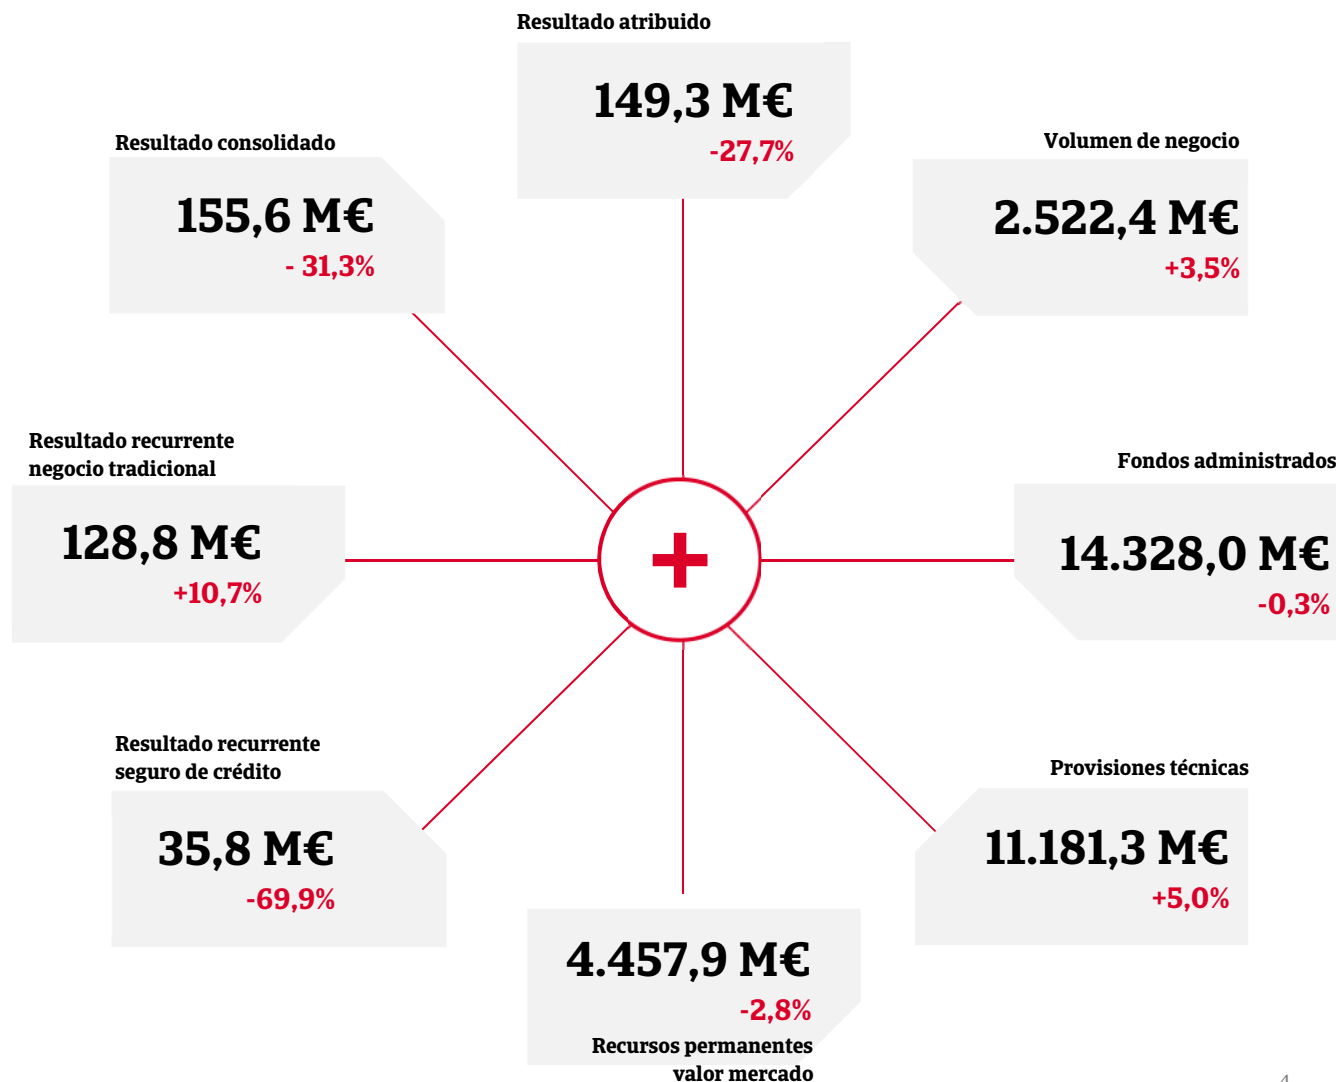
Resultado atribuido

149,3 M€

-27,7%

Resultado consolidado

155,6 M€

- 31,3%

Volumen de negocio

2.522,4 M€

+3,5%

Resultado recurrente negocio tradicional

128,8 M€

+10,7%

Fondos administrados

14.328,0 M€

-0,3%

Resultado recurrente seguro de crédito

35,8 M€

-69,9%

Provisiones técnicas

11.181,3 M€

+5,0%

4.457,9 M€

-2,8%

Recursos permanentes valor mercado

4